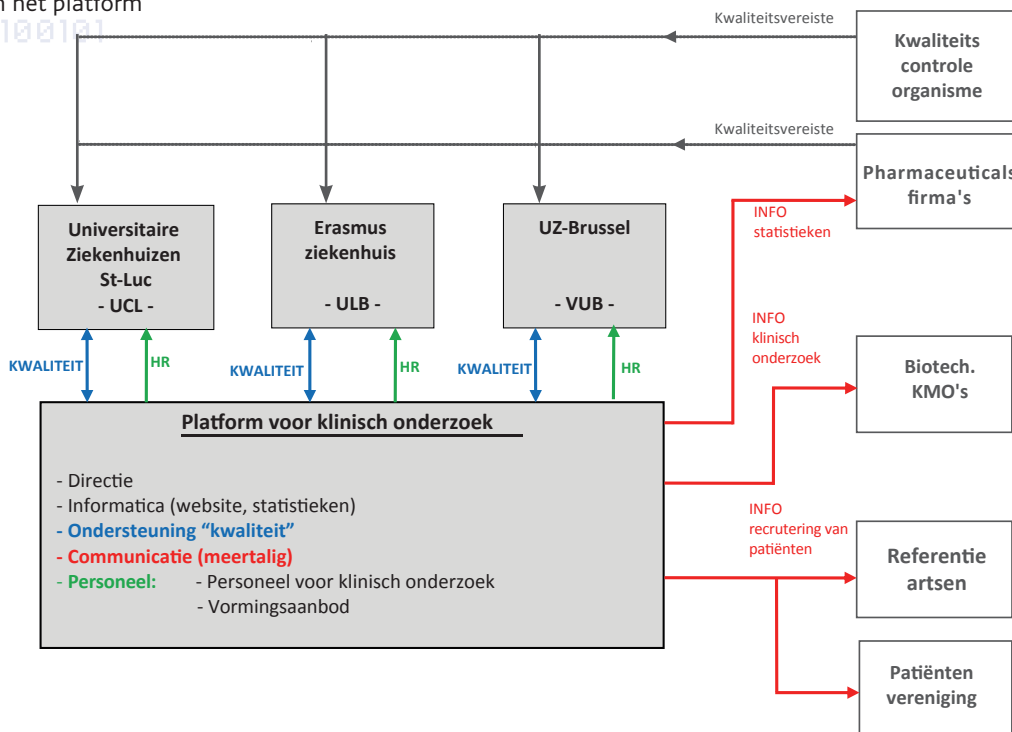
n het platform
100101

Kwaliteitsvereiste

Kwaliteits controle organisme

Kwaliteitsvereiste

Pharmaceuticals firma's

INFO statistieken

Universitaire Ziekenhuizen St-Luc - UCL -

Erasmus ziekenhuis - ULB -

UZ-Brussel - VUB -

INFO klinisch onderzoek

KWALITEIT HR KWALITEIT HR KWALITEIT HR

Biotech. KMO's

Platform voor klinisch onderzoek

- Directie
- Informatica (website, statistieken)
- Ondersteuning "kwaliteit"
- Communicatie (meertalig)
- Personeel: - Personeel voor klinisch onderzoek
- Vormingsaanbod

INFO recrutering van patiënten

Referentie artsen

Patiënten vereniging